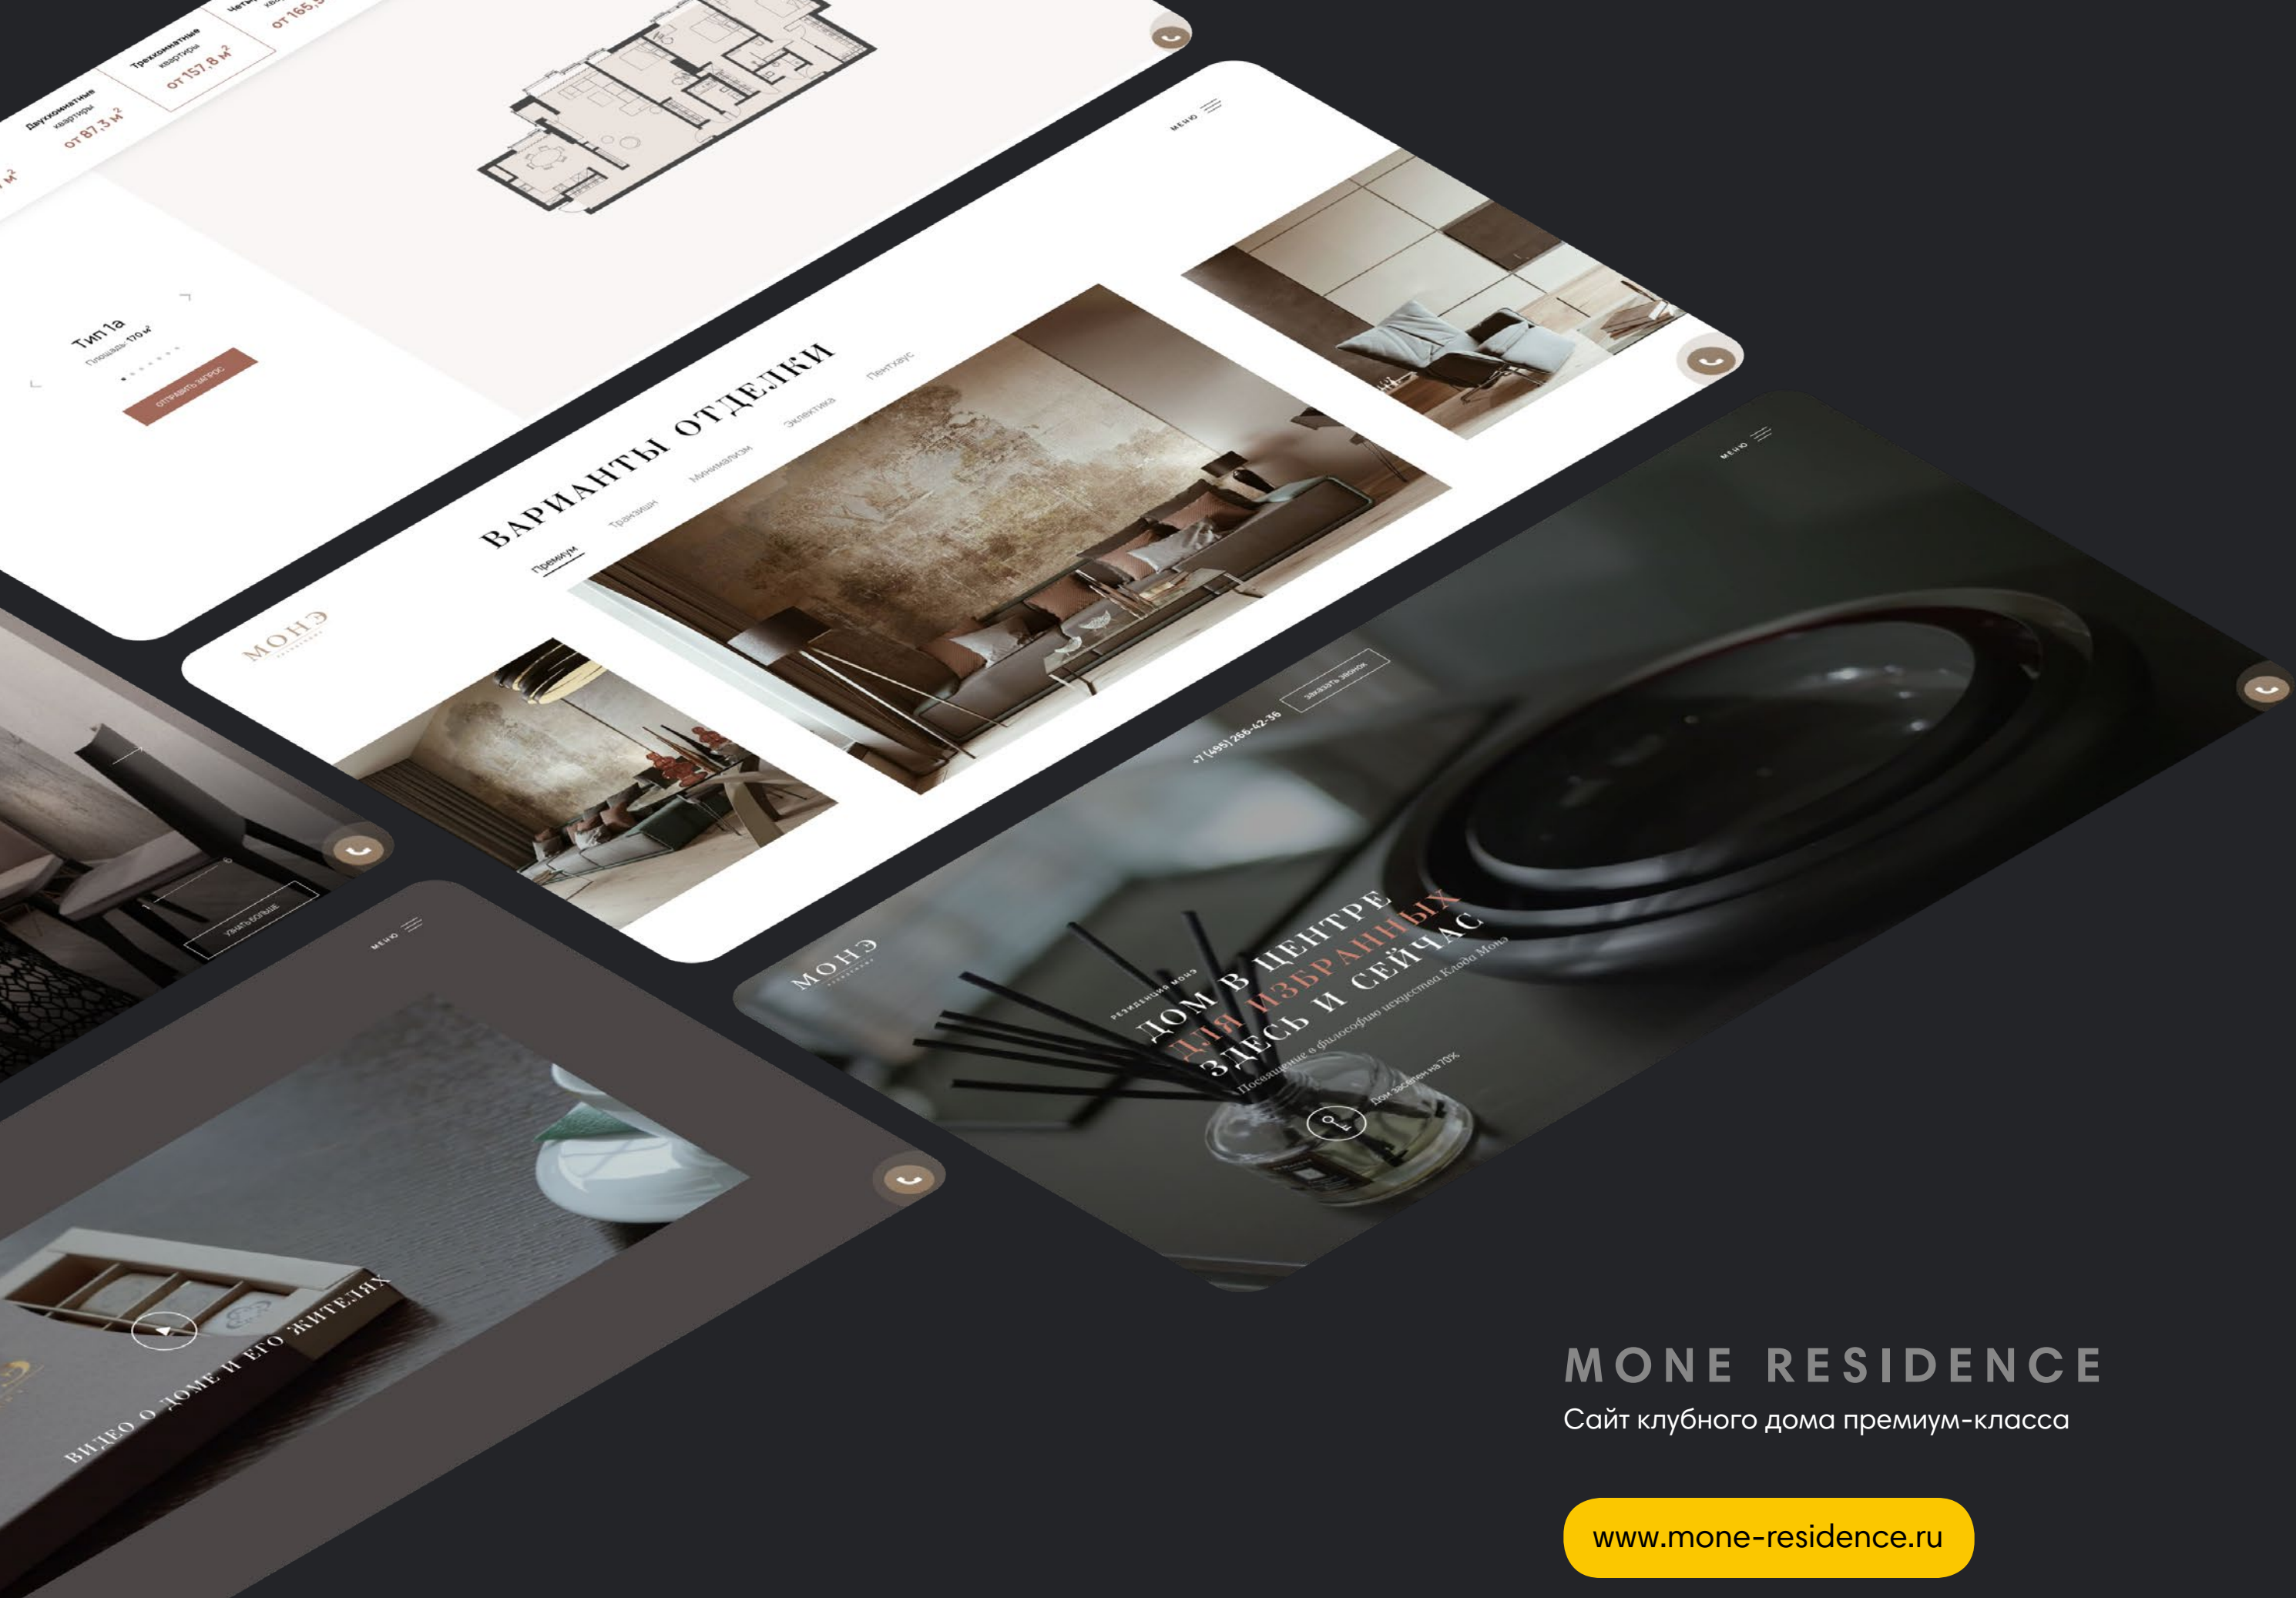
Двухкомнатные квартиры от 87,3 м²
Трехкомнатные квартиры от 157,8 м²
Четырехкомнатные квартиры от 165,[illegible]

Тип 1а
Площадь 170 м²
Отправить запрос

МЕНЮ

ВАРИАНТЫ ОТДЕЛКИ
Премиум
Транзишн
Минимализм
Эклектика
Пентхаус

МОНЭ

Узнать больше

МЕНЮ

ВИДЕО О ДОМЕ И ЕГО ЖИТЕЛЯХ

МЕНЮ
+7 (495) 266-42-36
Заказать звонок

МОНЭ
РЕЗИДЕНЦИЯ МОНЭ
ДОМ В ЦЕНТРЕ
ДЛЯ ИЗБРАННЫХ
ЗДЕСЬ И СЕЙЧАС
Посвящение в философию искусства Клода Моне
Дом заселен на 70%

MONE RESIDENCE
Сайт клубного дома премиум-класса

www.mone-residence.ru